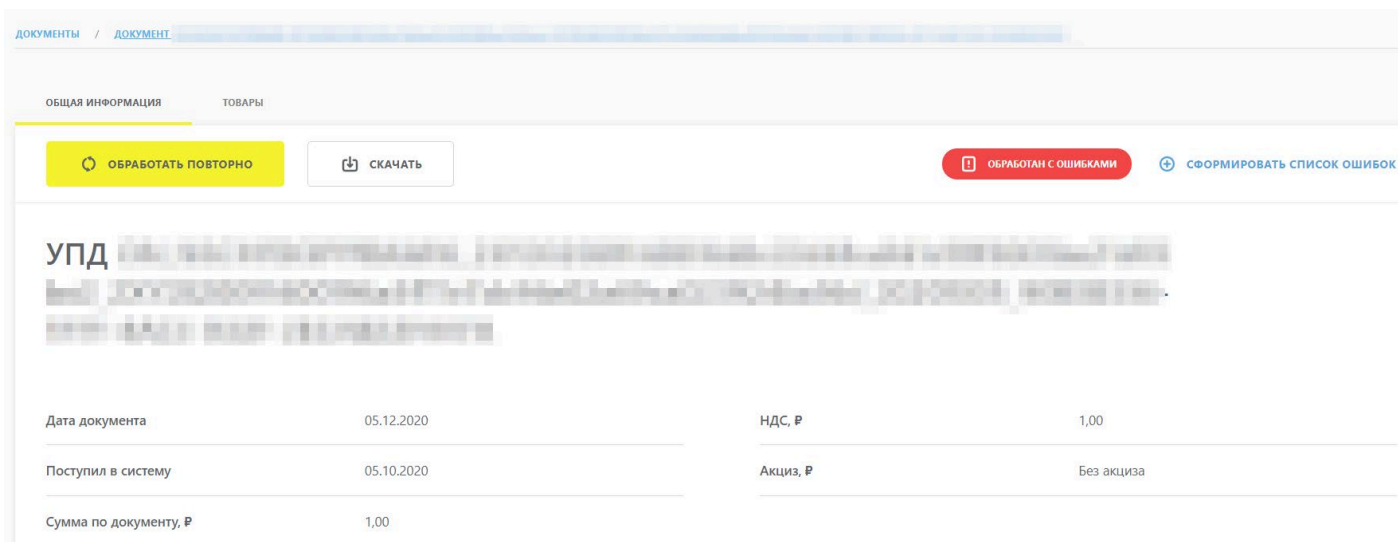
ДОКУМЕНТЫ / ДОКУМЕНТ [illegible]

ОБЩАЯ ИНФОРМАЦИЯ ТОВАРЫ

ОБРАБОТАТЬ ПОВТОРНО СКАЧАТЬ ОБРАБОТАН С ОШИБКАМИ СФОРМИРОВАТЬ СПИСОК ОШИБОК

УПД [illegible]

| Дата документа | 05.12.2020 | НДС, ₽ | 1,00 |
|---|---|---|---|
| Поступил в систему | 05.10.2020 | Акциз, ₽ | Без акциза |
| Сумма по документу, ₽ | 1,00 | | |